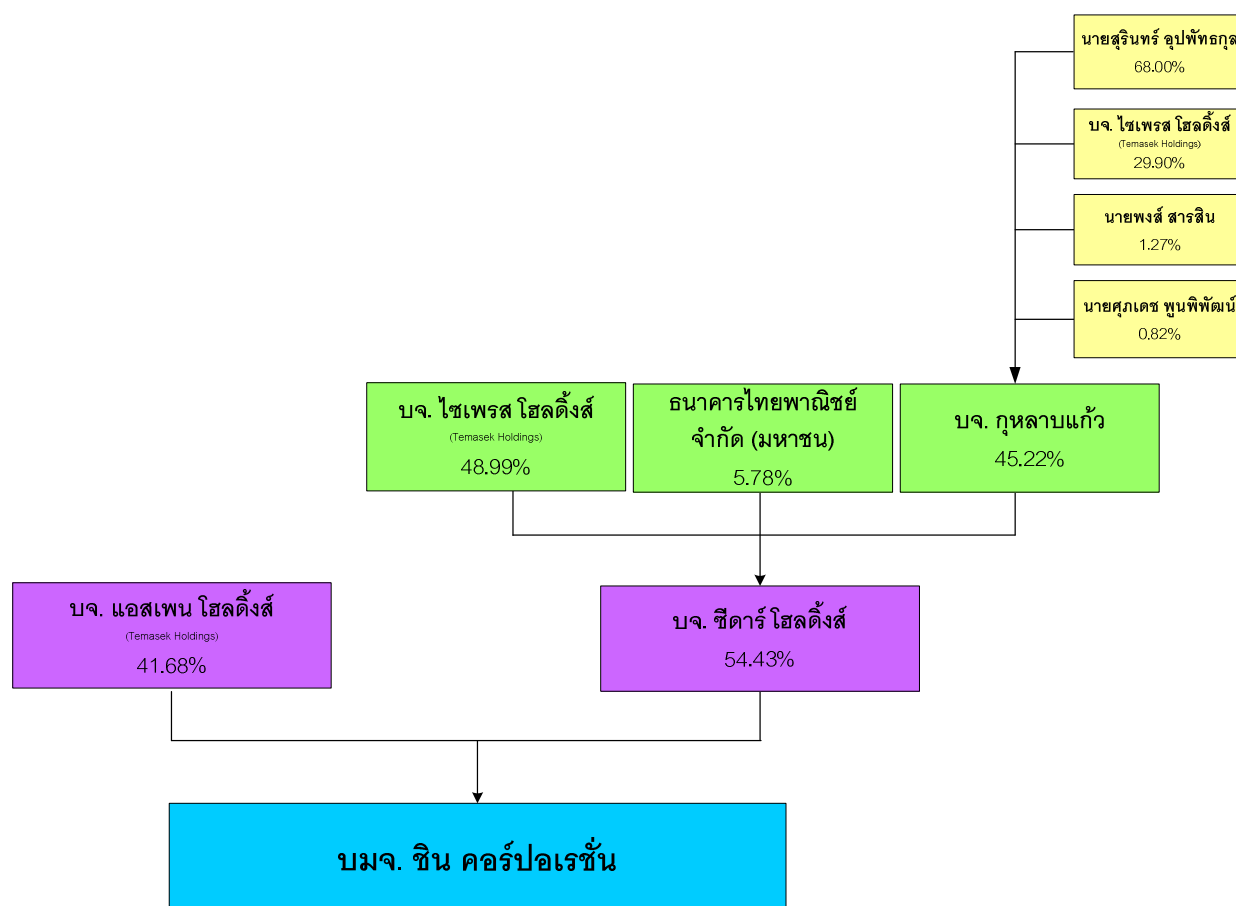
นายสุรินทร์ อุปพัทธกุล
68.00%

บจ. ไซเพรส โฮลดิ้งส์
(Temasek Holdings)
29.90%

นายพงส์ สารสิน
1.27%

นายศุภเดช พูนพิพัฒน์
0.82%

บจ. ไซเพรส โฮลดิ้งส์
(Temasek Holdings)
48.99%

ธนาคารไทยพาณิชย์ จำกัด (มหาชน)
5.78%

บจ. กุหลาบแก้ว
45.22%

บจ. แอสเพน โฮลดิ้งส์
(Temasek Holdings)
41.68%

บจ. ซีดาร์ โฮลดิ้งส์
54.43%

บมจ. ชิน คอร์ปอเรชั่น